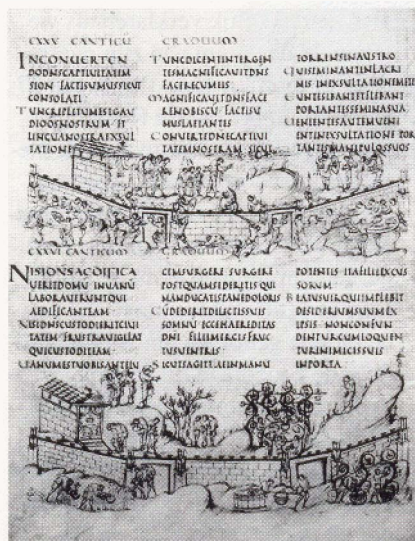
CXXV CANTICU GRADUUM

INCONUERTEN DODNSCAPTIUITATEM SION FACTISUMUSSICUT CONSOLATI TUNCREPLETUMESTGAU DIOOSNOSTRUM ET LINGUANOSTRAEXSUL TATIONE

TUNCDICENTINTERGEN TESMAGNIFICAUITDNS FACERECUMEIS MAGNIFICAUITDNSFACE RENOBISCU FACTISU MUSLAETANTES CONUERTEDNECAPTIUI TATEMNOSTRAM SICUT

TORRENSINAUSTRO QUISEMINANTINLACRI MIS INEXSULTATIONEMET UNTESIBANTETFLEBANT PORTANTESSEMINASUA UENIENTESAUTEMUENI ENTINEXSULTATIONE POR TANTESMANIPULOSSUOS

CXXVI CANTICUM GRADUUM

NISIDNSAEDIFICA UERITDOMU INUANU LABORAUERUNTQUI AEDIFICANTEAM NISIDNSCUSTODIERITCIUI TATEM FRUSTRAUIGILAT QUICUSTODITEAM UANUMESTUOBISANTELU

CEMSURGERE SURGERE POSTQUAMSEDERITIS QUI MANDUCATISPANEDOLORIS CUDEDERITDILECTISSUIS SOMNU ECCEHAEREDITAS DNI FILIIMERCES FRUC TUSUENTRIS SICUTSAGITTAEINMANU

POTENTIS ITAFILIIEXCUS SORUM BEATUSUIRQUIIMPLEBIT DESIDERIUMSUUMEX IPSIS NONCONFUN DENTURCUMLOQUEN TURINIMICISSUIS INPORTA